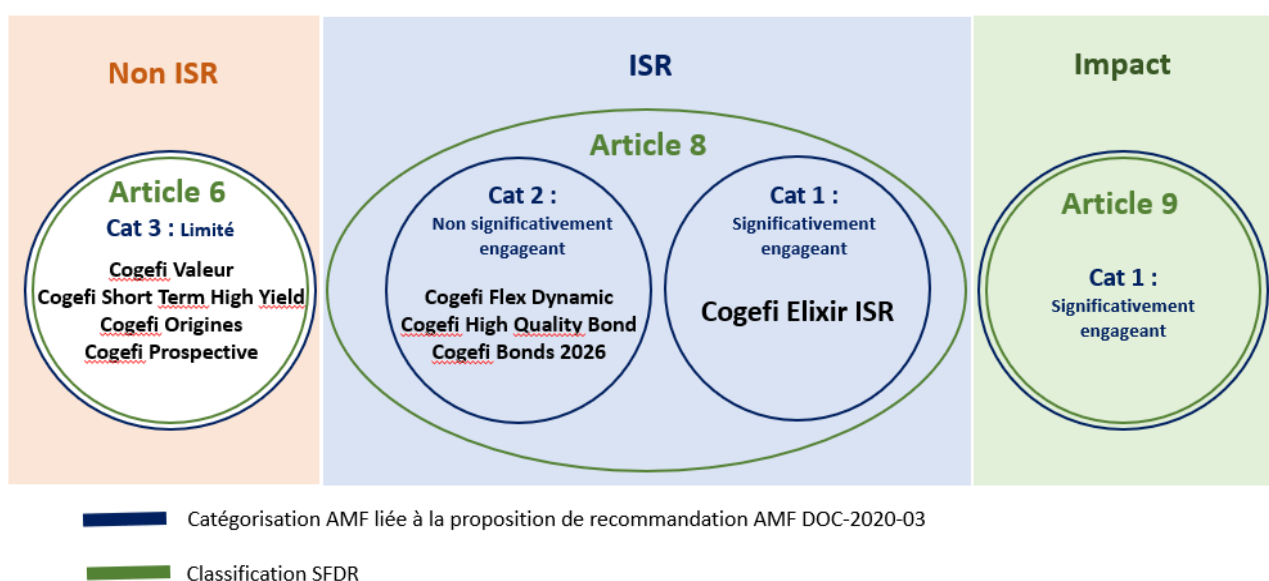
Non ISR

Article 6
Cat 3 : Limité

Cogefi Valeur
Cogefi Short Term High Yield
Cogefi Origines
Cogefi Prospective

ISR

Article 8

Cat 2 :
Non significativement engageant

Cogefi Flex Dynamic
Cogefi High Quality Bond
Cogefi Bonds 2026

Cat 1 :
Significativement engageant

Cogefi Elixir ISR

Impact

Article 9

Cat 1 :
Significativement engageant

Catégorisation AMF liée à la proposition de recommandation AMF DOC-2020-03

Classification SFDR